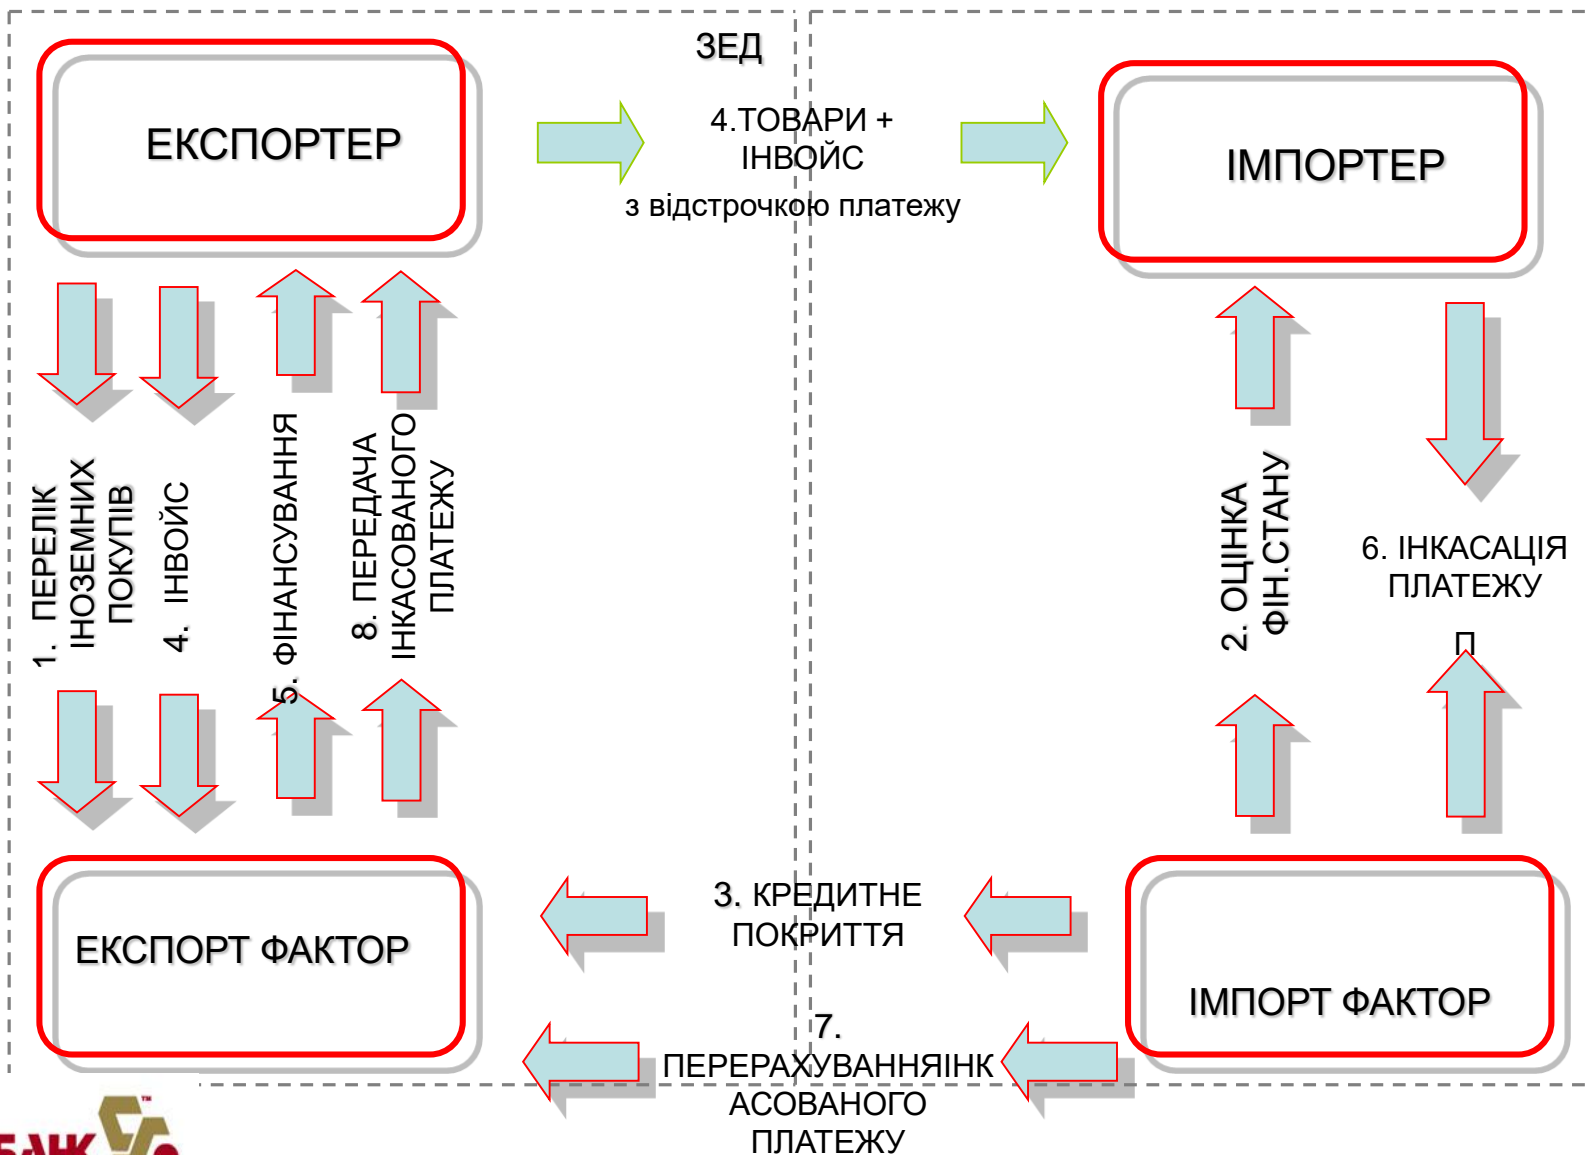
ЗЕД

ЕКСПОРТЕР

4.ТОВАРИ + ІНВОЙС
з відстрочкою платежу

ІМПОРТЕР

1. ПЕРЕЛІК ІНОЗЕМНИХ ПОКУПІВ

4. ІНВОЙС

5. ФІНАНСУВАННЯ

8. ПЕРЕДАЧА ІНКАСОВАНОГО ПЛАТЕЖУ

2. ОЦІНКА ФІН.СТАНУ

6. ІНКАСАЦІЯ ПЛАТЕЖУ
П

ЕКСПОРТ ФАКТОР

3. КРЕДИТНЕ ПОКРИТТЯ

ІМПОРТ ФАКТОР

7. ПЕРЕРАХУВАННЯІНКАСОВАНОГО ПЛАТЕЖУ

БАНК